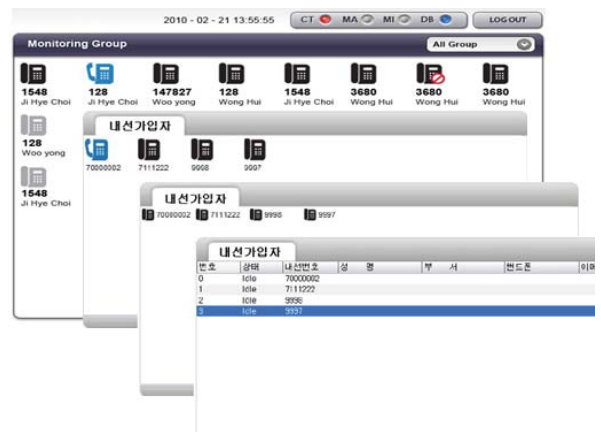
2010 - 02 - 21 13:55:55 CT MA MI DB LOGOUT

Monitoring Group

All Group

1548
Ji Hye Choi

128
Ji Hye Choi

147827
Woo yong

128
Wong Hui

1548
Ji Hye Choi

3680
Wong Hui

3680
Wong Hui

3680
Wong Hui

128
Woo yong

1548
Ji Hye Choi

내선가입자

70000002 7111222 9998 9997

내선가입자

70000002 7111222 9998 9997

내선가입자

| 번호 | 상태 | 내선번호 | 성 명 | 부 서 | 핸드폰 | 이메 |
|---|---|---|---|---|---|---|
| 0 | Idle | 70000002 | | | | |
| 1 | Idle | 7111222 | | | | |
| 2 | Idle | 9998 | | | | |
| 3 | Idle | 9997 | | | | |